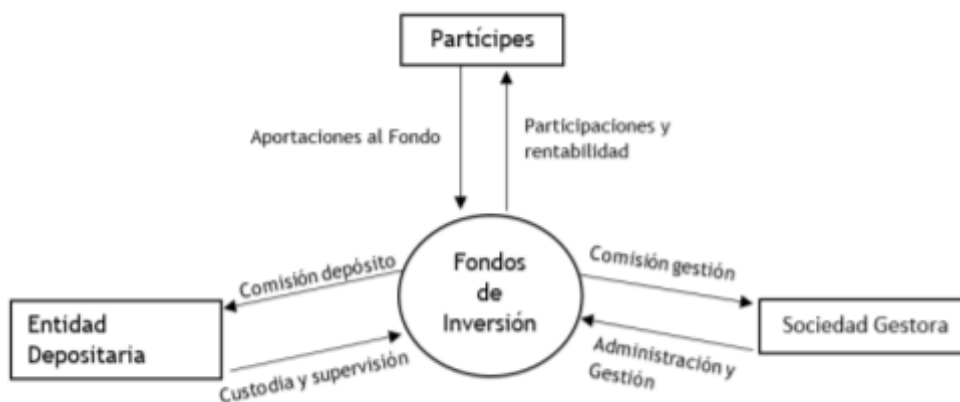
Partícipes

Aportaciones al Fondo

Participaciones y rentabilidad

Comisión depósito

Fondos de Inversión

Comisión gestión

Entidad Depositaria

Sociedad Gestora

Custodia y supervisión

Administración y Gestión